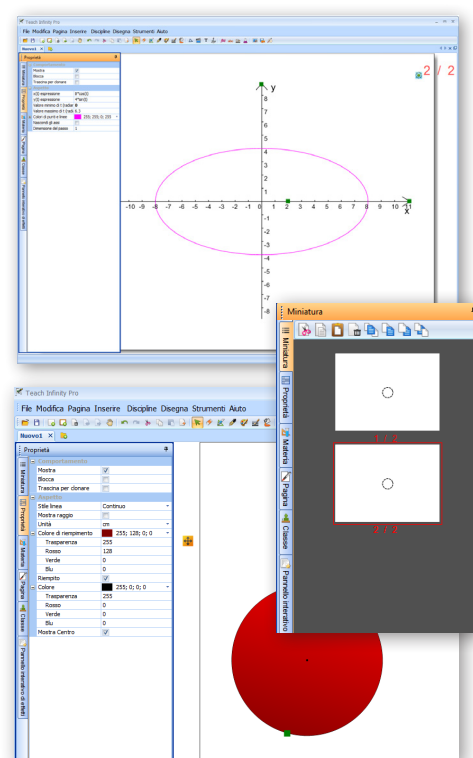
Teach Infinity Pro
File Modifica Pagina Inserire Discipline Disegna Strumenti Aiuto
Nuovo1 ×
Proprietà
Mostra
Blocca
Trascina per clonare
x(t) espressione 8*cos(t)
y(t) espressione 4*sin(t)
Valore minimo di t (radian
Valore massimo di t (radi
Colore di punti e linee 255; 255; 0; 255
Riempire gli assi
Dimensione del passo 1
Miniatura
Proprietà
Materia
Pagina
Classe
Pannello interattivo di effetti
2 / 2
y
x
-10 -9 -8 -7 -6 -5 -4 -3 -2 -1 0 1 2 3 4 5 6 7 8 9 10 11
9 8 7 6 5 4 3 2 1 -1 -2 -3 -4 -5 -6 -7 -8 -9

Miniatura
Miniatura
Proprietà
Materia
Pagina
Classe
Pannello interattivo
1 / 2
2 / 2

Teach Infinity Pro
File Modifica Pagina Inserire Discipline Disegna Strumenti Aiuto
Nuovo1 ×
Proprietà
Comportamento
Mostra
Blocca
Trascina per clonare
Aspetto
Stile linea Continuo
Mostra raggio
Unità cm
Colore di riempimento 255; 128; 0; 0
Trasparenza 255
Rosso 128
Verde 0
Blu 0
Riempito
Colore 255; 0; 0; 0
Trasparenza 255
Rosso 0
Verde 0
Blu 0
Mostra Centro
Miniatura
Proprietà
Materia
Pagina
Classe
Pannello interattivo di effetti